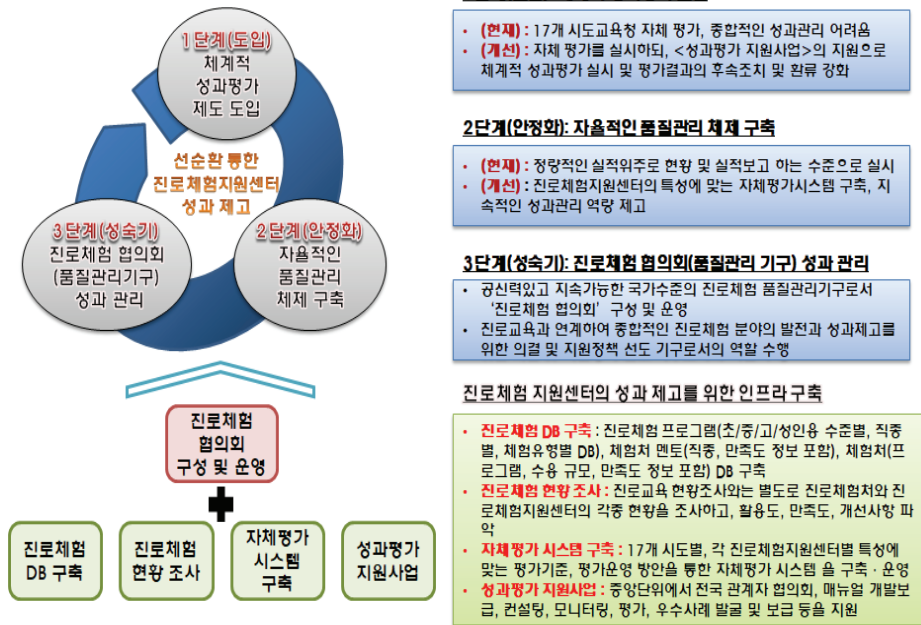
1단계(도입)
체계적
성과평가
제도 도입

선순환 통한
진로체험지원센터
성과 제고

3단계(성숙기)
진로체험 협의회
(품질관리기구)
성과 관리

2단계(안정화)
자율적인
품질관리
체제 구축

진로체험
협의회
구성 및 운영

진로체험
DB 구축

진로체험
현황 조사

자체평가
시스템
구축

성과평가
지원사업

• (현재) : 17개 시도교육청 자체 평가, 종합적인 성과관리 어려움
• (개선) : 자체 평가를 실시하되, <성과평가 지원사업>의 지원으로 체계적 성과평가 실시 및 평가결과의 후속조치 및 환류 강화

2단계(안정화): 자율적인 품질관리 체제 구축

• (현재) : 정량적인 실적위주로 현황 및 실적보고 하는 수준으로 실시
• (개선) : 진로체험지원센터의 특성에 맞는 자체평가시스템 구축, 지속적인 성과관리 역량 제고

3단계(성숙기): 진로체험 협의회(품질관리 기구) 성과 관리

• 공신력있고 지속가능한 국가수준의 진로체험 품질관리기구로서 '진로체험 협의회' 구성 및 운영
• 진로교육과 연계하여 종합적인 진로체험 분야의 발전과 성과제고를 위한 의견 및 지원정책 선도 기구로서의 역할 수행

진로체험 지원센터의 성과 제고를 위한 인프라 구축

• 진로체험 DB 구축 : 진로체험 프로그램(초/중/고/성인용 수준별, 직종별, 체험유형별 DB), 체험처 멘토(직종, 만족도 정보 포함), 체험처(프로그램, 수용 규모, 만족도 정보 포함) DB 구축
• 진로체험 현황 조사 : 진로교육 현황조사와는 별도로 진로체험처와 진로체험지원센터의 각종 현황을 조사하고, 활용도, 만족도, 개선사항 파악
• 자체평가 시스템 구축 : 17개 시도별, 각 진로체험지원센터별 특성에 맞는 평가기준, 평가운영 방안을 통한 자체평가 시스템 을 구축 · 운영
• 성과평가 지원사업 : 중앙단위에서 전국 관계자 협의회, 매뉴얼 개발보급, 컨설팅, 모니터링, 평가, 우수사례 발굴 및 보급 등을 지원